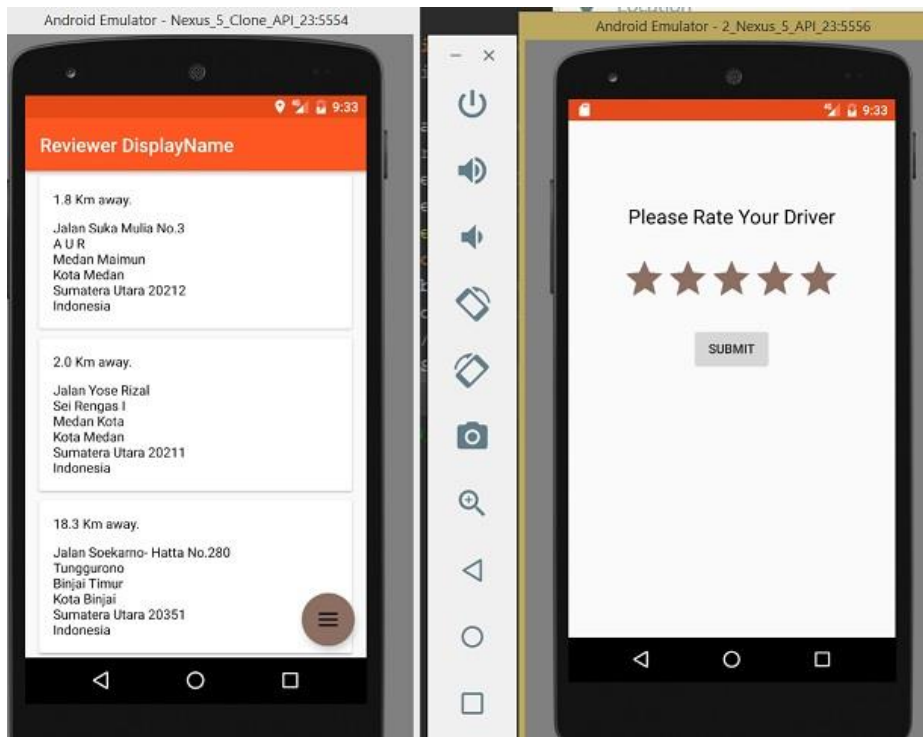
Android Emulator - Nexus_5_Clone_API_23:5554

9:33

Reviewer DisplayName

1.8 Km away.

Jalan Suka Mulia No.3
A U R
Medan Maimun
Kota Medan
Sumatera Utara 20212
Indonesia

2.0 Km away.

Jalan Yose Rizal
Sei Rengas I
Medan Kota
Kota Medan
Sumatera Utara 20211
Indonesia

18.3 Km away.

Jalan Soekarno- Hatta No.280
Tunggurono
Binjai Timur
Kota Binjai
Sumatera Utara 20351
Indonesia

Android Emulator - 2_Nexus_5_API_23:5556

9:33

Please Rate Your Driver

SUBMIT